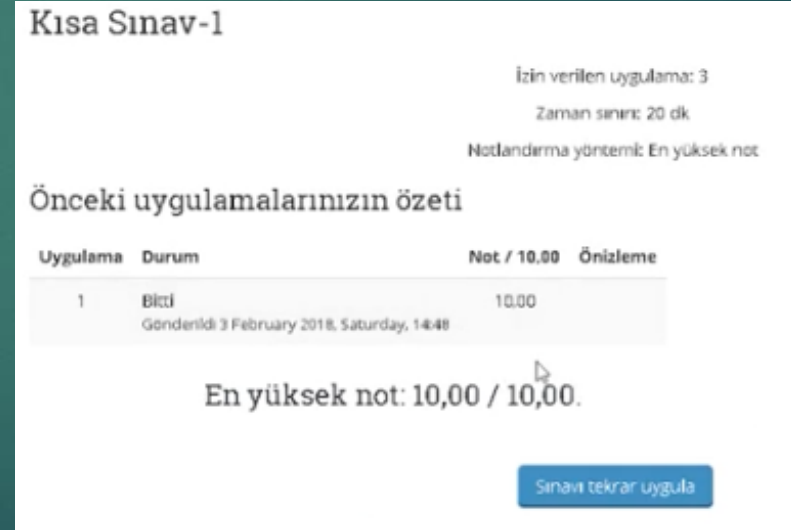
Kısa Sınav-1

İzin verilen uygulama: 3

Zaman sınırı: 20 dk

Notlandırma yöntemi: En yüksek not

Önceki uygulamalarınızın özeti

| Uygulama | Durum | Not / 10,00 | Önizleme |
|---|---|---|---|
| 1 | Bitti<br>Gönderildi 3 February 2018, Saturday, 14:48 | 10,00 | |

En yüksek not: 10,00 / 10,00.

Sınavı tekrar uygula